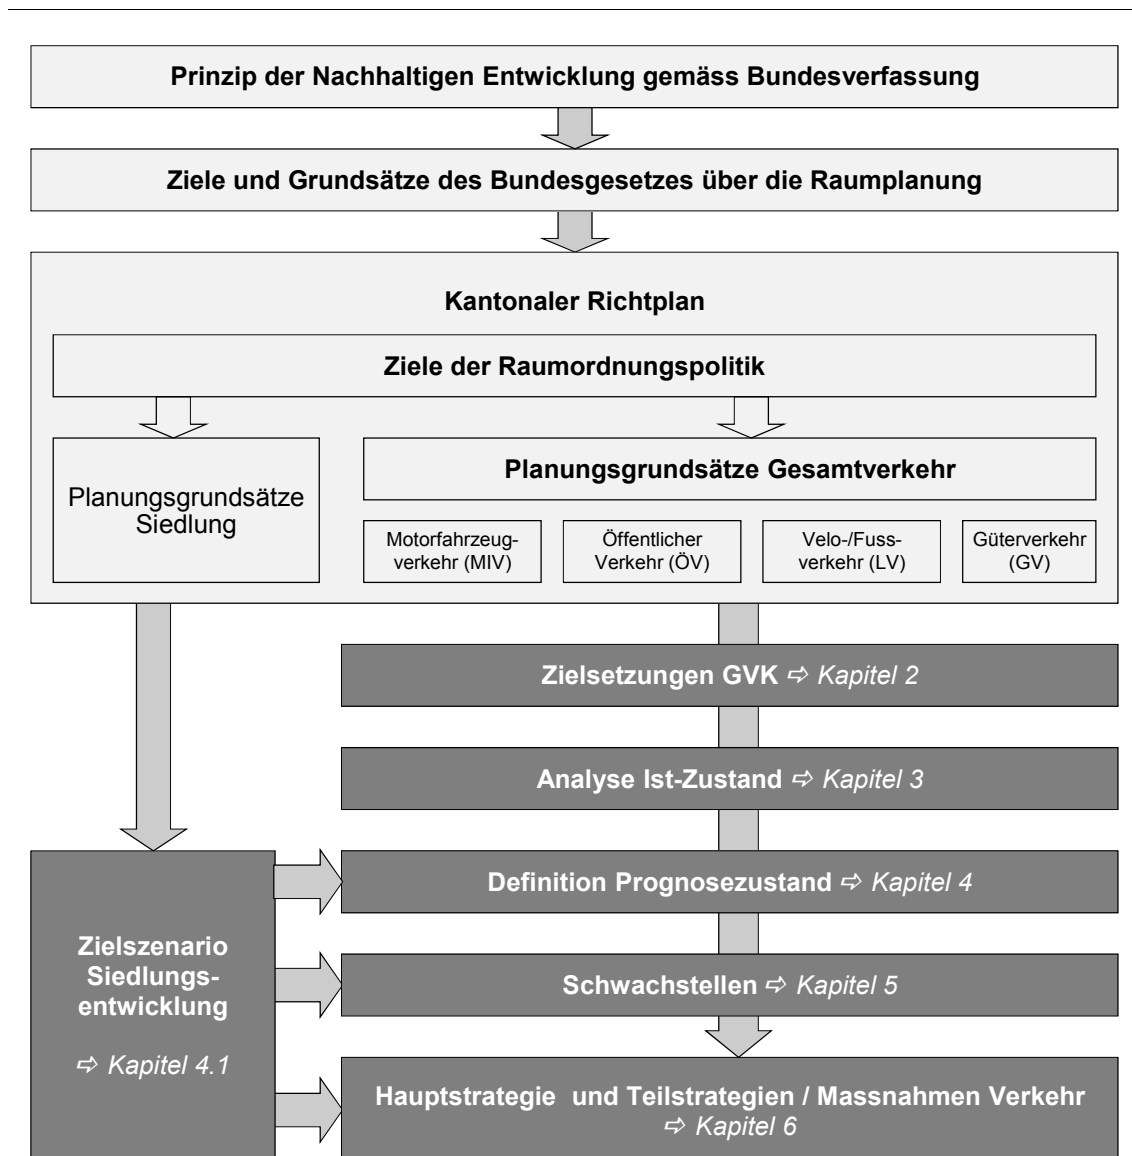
Prinzip der Nachhaltigen Entwicklung gemäss Bundesverfassung

Ziele und Grundsätze des Bundesgesetzes über die Raumplanung

Kantonaler Richtplan

Ziele der Raumordnungspolitik

Planungsgrundsätze Siedlung

Planungsgrundsätze Gesamtverkehr

Motorfahrzeugverkehr (MIV)

Öffentlicher Verkehr (ÖV)

Velo-/Fussverkehr (LV)

Güterverkehr (GV)

Zielsetzungen GVK ⇨ Kapitel 2

Analyse Ist-Zustand ⇨ Kapitel 3

Zielszenario Siedlungsentwicklung

⇨ Kapitel 4.1

Definition Prognosezustand ⇨ Kapitel 4

Schwachstellen ⇨ Kapitel 5

Hauptstrategie und Teilstrategien / Massnahmen Verkehr ⇨ Kapitel 6